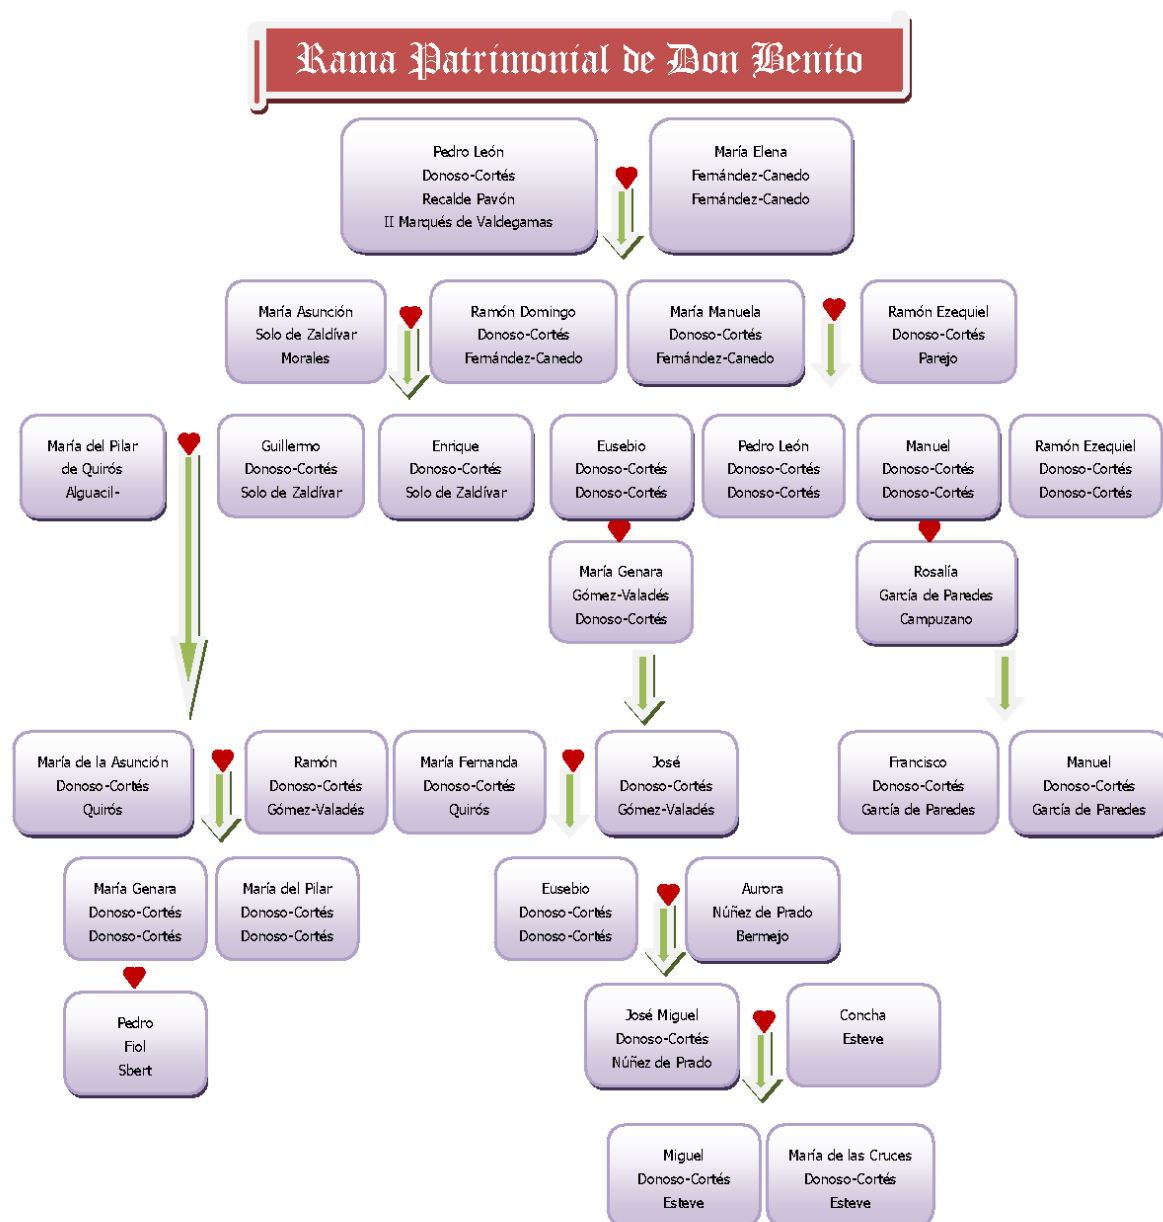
Rama Patrimonial de Don Benito

Pedro León
Donoso-Cortés
Recalde Pavón
II Marqués de Valdegamas

María Elena
Fernández-Canedo
Fernández-Canedo

María Asunción
Solo de Zaldívar
Morales

Ramón Domingo
Donoso-Cortés
Fernández-Canedo

María Manuela
Donoso-Cortés
Fernández-Canedo

Ramón Ezequiel
Donoso-Cortés
Parejo

María del Pilar
de Quirós
Alguacil-

Guillermo
Donoso-Cortés
Solo de Zaldívar

Enrique
Donoso-Cortés
Solo de Zaldívar

Eusebio
Donoso-Cortés
Donoso-Cortés

Pedro León
Donoso-Cortés
Donoso-Cortés

Manuel
Donoso-Cortés
Donoso-Cortés

Ramón Ezequiel
Donoso-Cortés
Donoso-Cortés

María Genara
Gómez-Valadés
Donoso-Cortés

Rosalía
García de Paredes
Campuzano

María de la Asunción
Donoso-Cortés
Quirós

Ramón
Donoso-Cortés
Gómez-Valadés

María Fernanda
Donoso-Cortés
Quirós

José
Donoso-Cortés
Gómez-Valadés

Francisco
Donoso-Cortés
García de Paredes

Manuel
Donoso-Cortés
García de Paredes

María Genara
Donoso-Cortés
Donoso-Cortés

María del Pilar
Donoso-Cortés
Donoso-Cortés

Eusebio
Donoso-Cortés
Donoso-Cortés

Aurora
Núñez de Prado
Bermejo

Pedro
Fiol
Sbert

José Miguel
Donoso-Cortés
Núñez de Prado

Concha
Esteve

Miguel
Donoso-Cortés
Esteve

María de las Cruces
Donoso-Cortés
Esteve